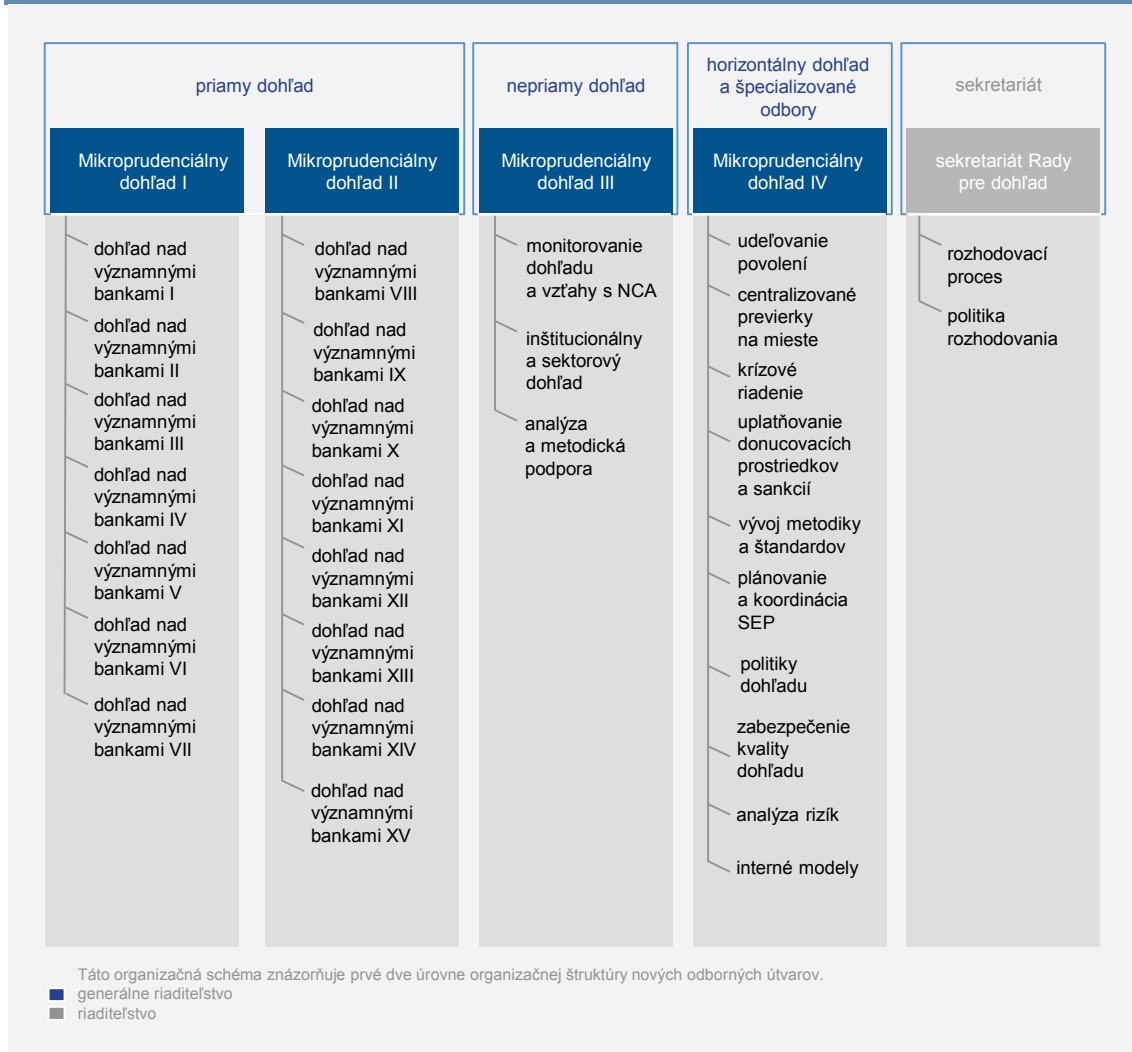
priamy dohľad

Mikroprudenciálny dohľad I

dohľad nad významnými bankami I
dohľad nad významnými bankami II
dohľad nad významnými bankami III
dohľad nad významnými bankami IV
dohľad nad významnými bankami V
dohľad nad významnými bankami VI
dohľad nad významnými bankami VII

Mikroprudenciálny dohľad II

dohľad nad významnými bankami VIII
dohľad nad významnými bankami IX
dohľad nad významnými bankami X
dohľad nad významnými bankami XI
dohľad nad významnými bankami XII
dohľad nad významnými bankami XIII
dohľad nad významnými bankami XIV
dohľad nad významnými bankami XV

nepriamy dohľad

Mikroprudenciálny dohľad III

monitorovanie dohľadu a vzťahy s NCA
inštitucionálny a sektorový dohľad
analýza a metodická podpora

horizontálny dohľad a špecializované odbory

Mikroprudenciálny dohľad IV

udeľovanie povolení
centralizované previerky na mieste
krízové riadenie
uplatňovanie donucovacích prostriedkov a sankcií
vývoj metodiky a štandardov
plánovanie a koordinácia SEP
politiky dohľadu
zabezpečenie kvality dohľadu
analýza rizík
interné modely

sekretariát

sekretariát Rady pre dohľad

rozhodovací proces
politika rozhodovania

Táto organizačná schéma znázorňuje prvé dve úrovne organizačnej štruktúry nových odborných útvarov.
generálne riaditeľstvo
riaditeľstvo